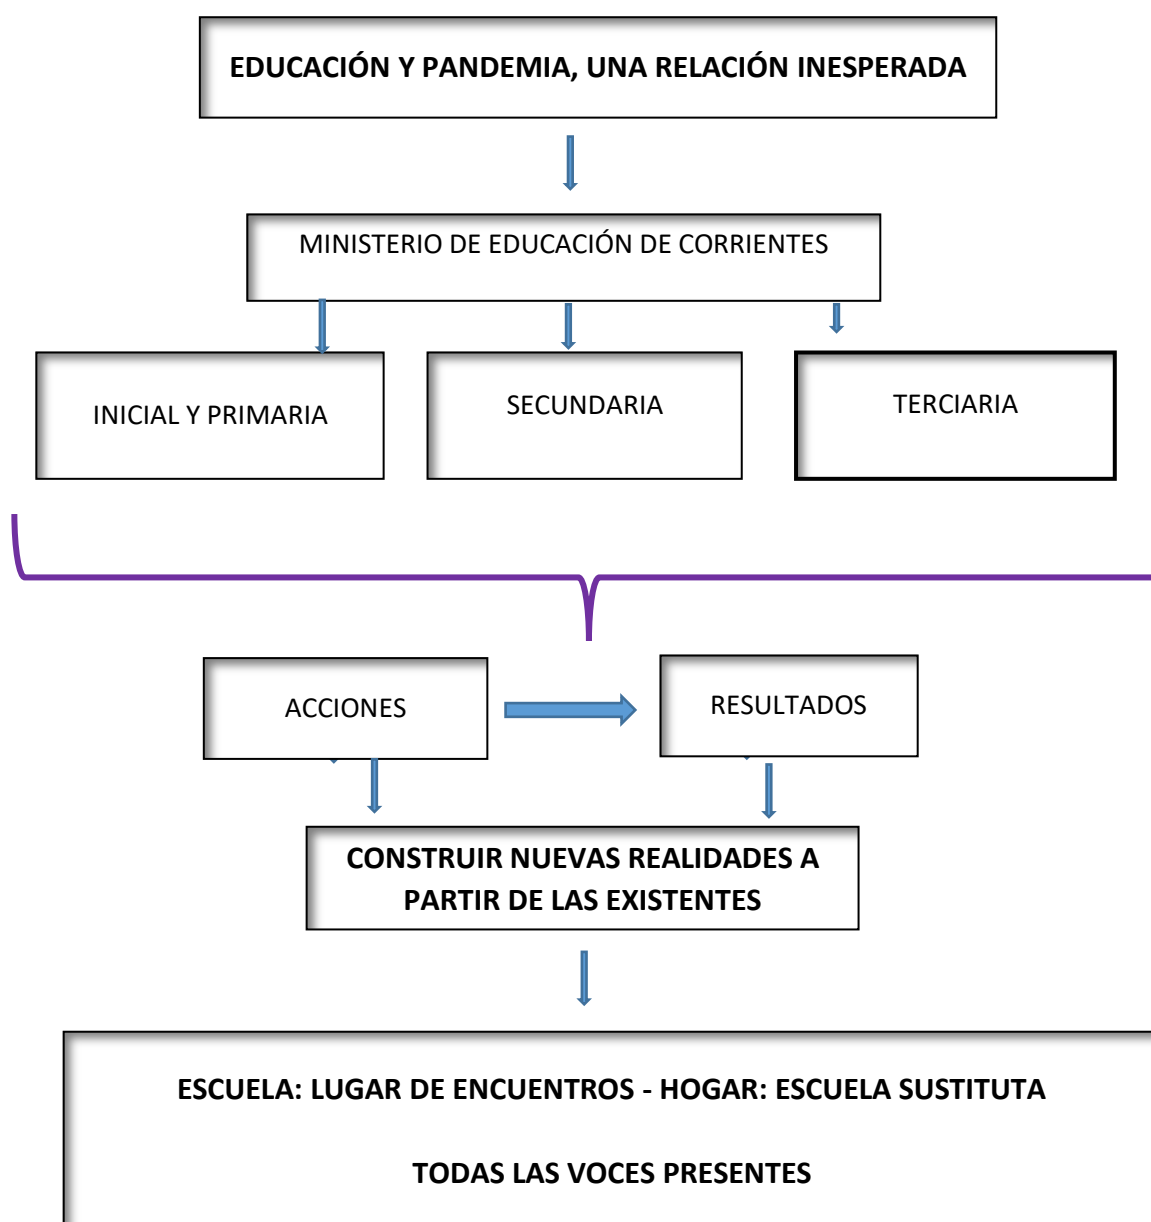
EDUCACIÓN Y PANDEMIA, UNA RELACIÓN INESPERADA

MINISTERIO DE EDUCACIÓN DE CORRIENTES

INICIAL Y PRIMARIA

SECUNDARIA

TERCIARIA

ACCIONES

RESULTADOS

CONSTRUIR NUEVAS REALIDADES A PARTIR DE LAS EXISTENTES

ESCUELA: LUGAR DE ENCUENTROS - HOGAR: ESCUELA SUSTITUTA

TODAS LAS VOCES PRESENTES